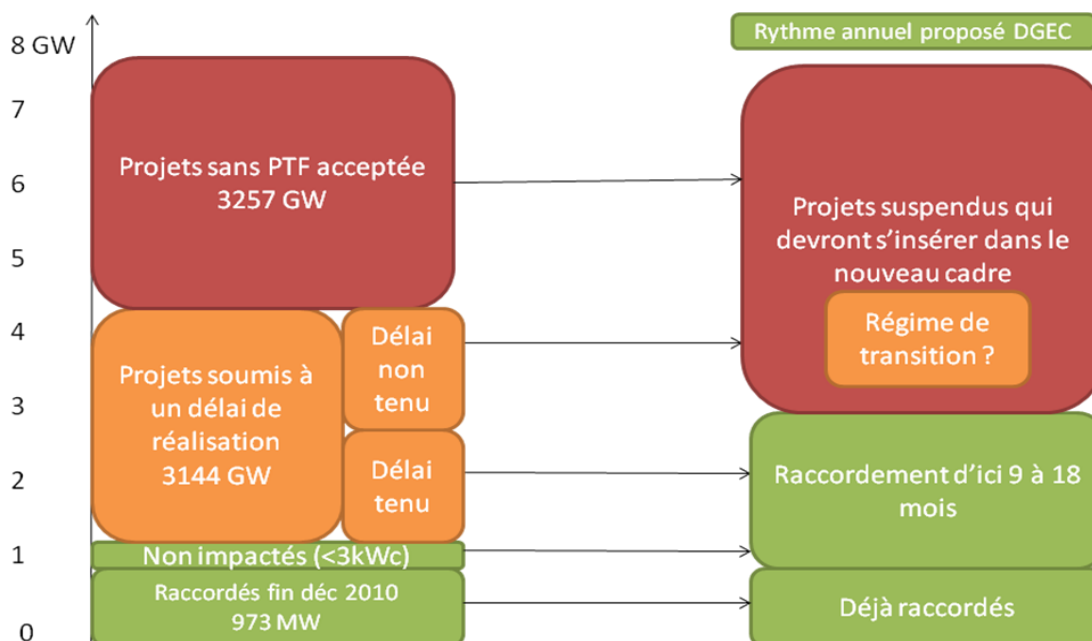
8 GW
7
6
5
4
3
2
1
0

Rythme annuel proposé DGEC

Projets sans PTF acceptée 3257 GW

Projets suspendus qui devront s'insérer dans le nouveau cadre

Régime de transition ?

Projets soumis à un délai de réalisation 3144 GW

Délai non tenu

Délai tenu

Raccordement d'ici 9 à 18 mois

Non impactés (<3kWc)

Raccordés fin déc 2010 973 MW

Déjà raccordés